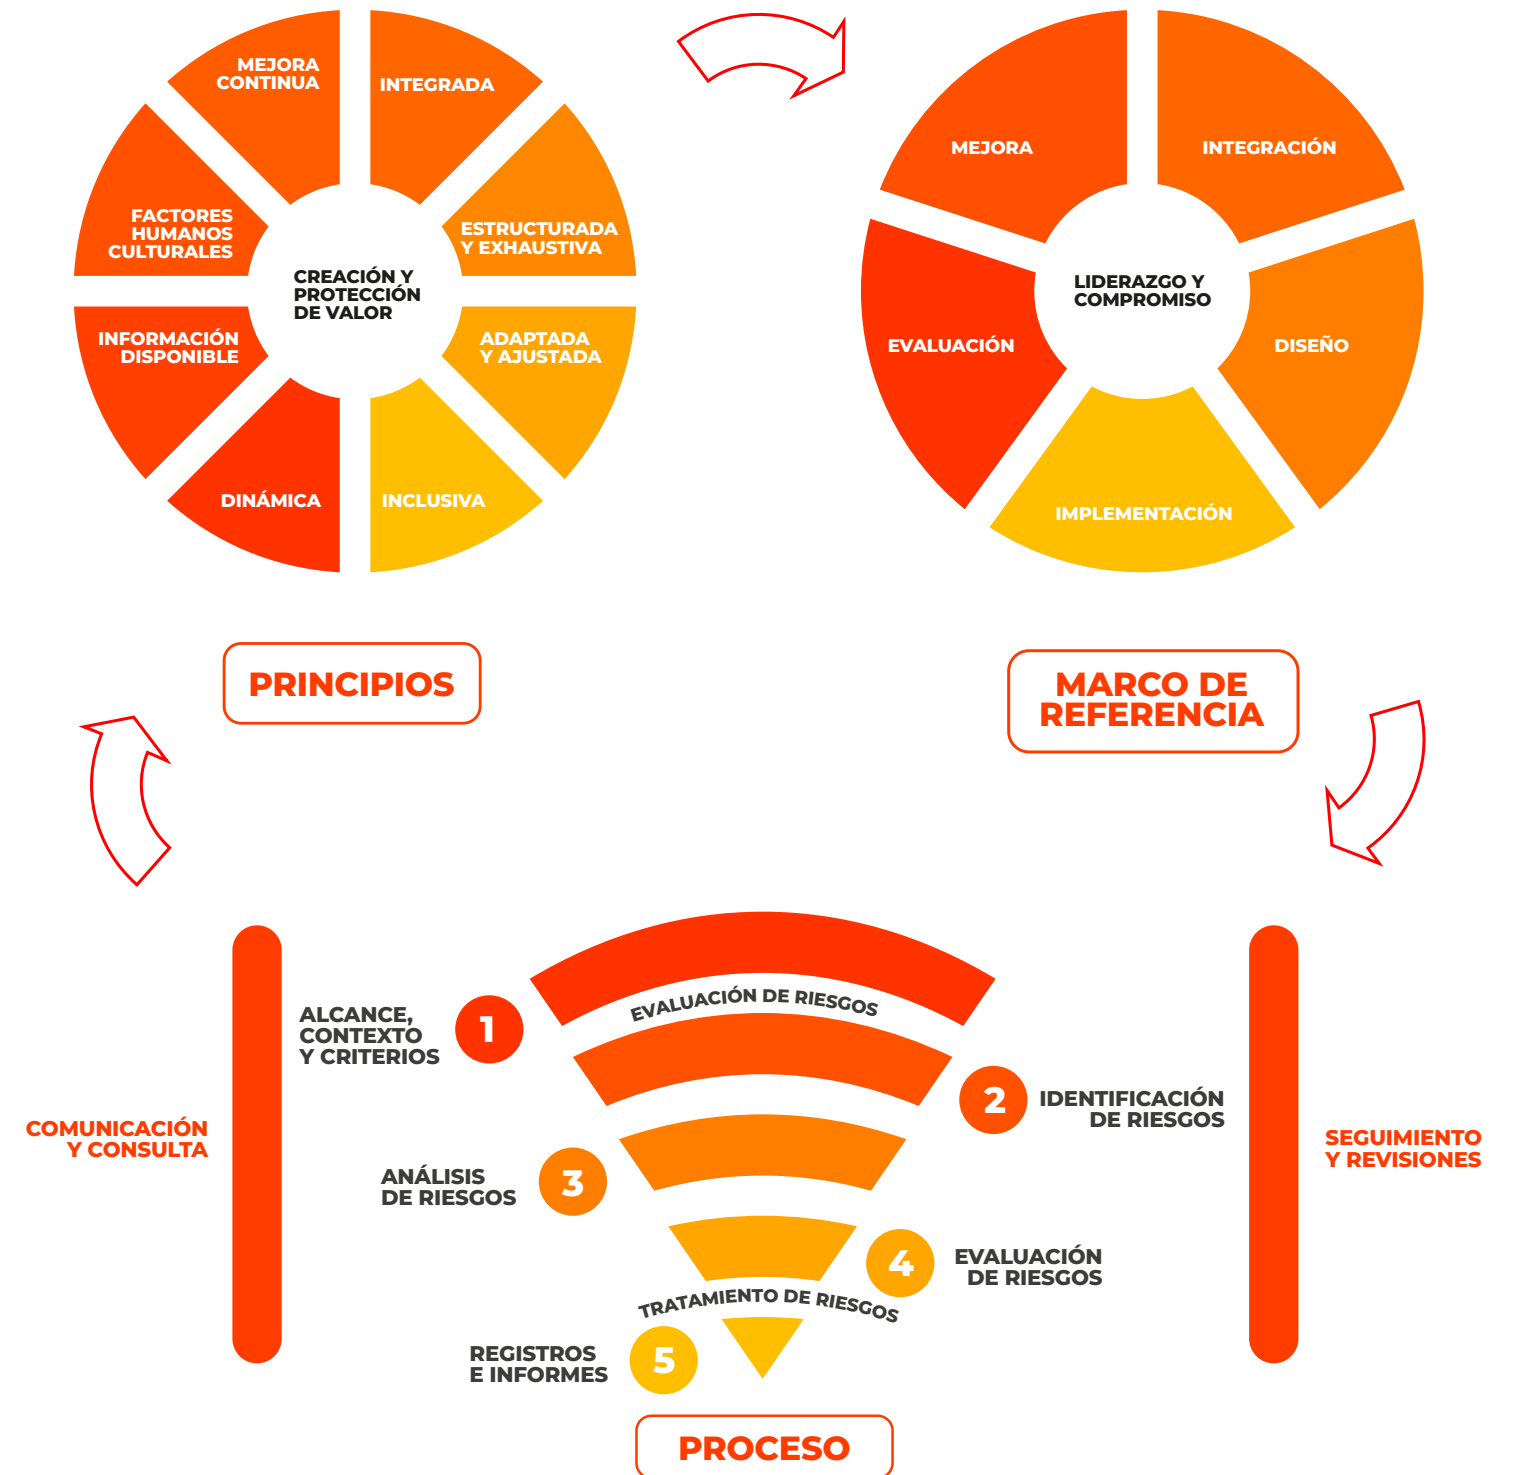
MEJORA CONTINUA

INTEGRADA

FACTORES HUMANOS CULTURALES

ESTRUCTURADA Y EXHAUSTIVA

CREACIÓN Y PROTECCIÓN DE VALOR

INFORMACIÓN DISPONIBLE

ADAPTADA Y AJUSTADA

DINÁMICA

INCLUSIVA

MEJORA

INTEGRACIÓN

LIDERAZGO Y COMPROMISO

EVALUACIÓN

DISEÑO

IMPLEMENTACIÓN

PRINCIPIOS

MARCO DE REFERENCIA

EVALUACIÓN DE RIESGOS

ALCANCE, CONTEXTO Y CRITERIOS

1

2

IDENTIFICACIÓN DE RIESGOS

COMUNICACIÓN Y CONSULTA

SEGUIMIENTO Y REVISIONES

ANÁLISIS DE RIESGOS

3

4

EVALUACIÓN DE RIESGOS

TRATAMIENTO DE RIESGOS

REGISTROS E INFORMES

5

PROCESO